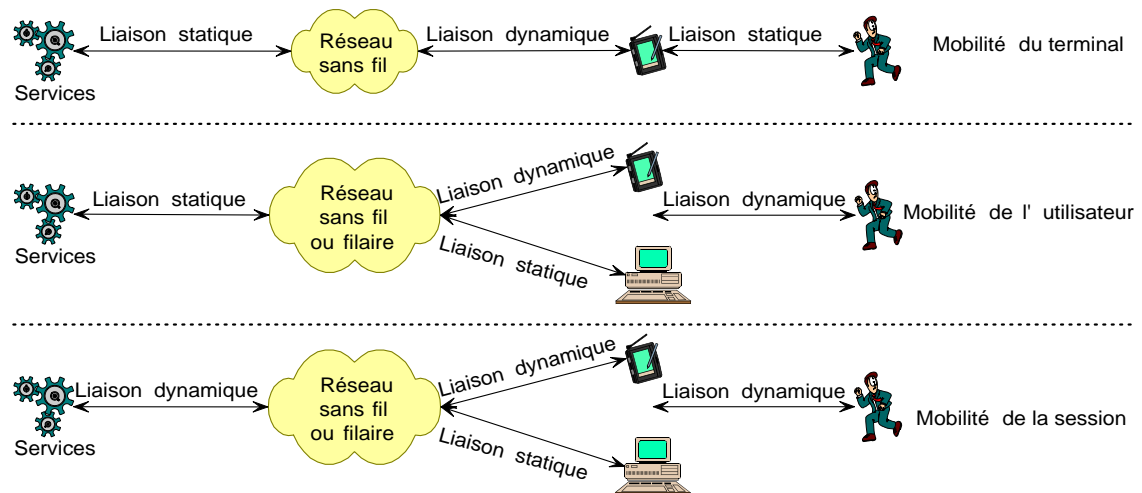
Services
Liaison statique
Réseau sans fil
Liaison dynamique
Liaison statique
Mobilité du terminal

Services
Liaison statique
Réseau sans fil ou filaire
Liaison dynamique
Liaison statique
Liaison dynamique
Mobilité de l' utilisateur

Services
Liaison dynamique
Réseau sans fil ou filaire
Liaison dynamique
Liaison statique
Liaison dynamique
Mobilité de la session